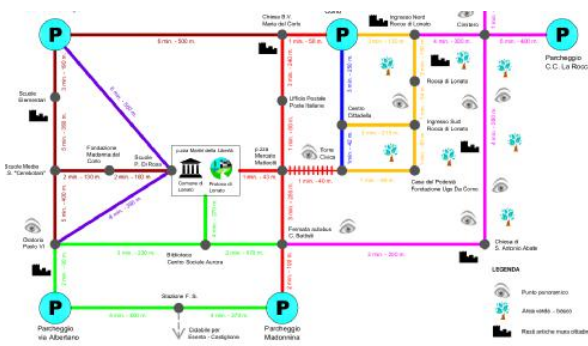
P

Chiesa B.V. Maria del Corlo

P

Ingresso Nord Rocca di Lonato

Cimitero

P

Parcheggio C.C. La Rocca

6 min - 500 m.

1 min - 50 m.

3 min - 200 m.

4 min - 300 m.

6 min - 400 m.

Scuole Elementari

Ufficio Postale Poste Italiane

Rocca di Lonato

Centro Cittadella

Ingresso Sud Rocca di Lonato

Fondazione Madonna del Corlo

Scuole P. Di Rosa

p.zza Martiri della Libertà

Comune di Lonato

Provincia di Lonato

p.zza Mercato Medicelli

Torre Civica

Scuole Medie S. "Cenedella"

2 min - 150 m.

2 min - 150 m.

1 min - 60 m.

1 min - 40 m.

Casa del Podestà Fondazione Ugo Da Como

Oratorio Paolo VI

Biblioteca Centro Sociale Aurora

Fermata autobus C. Battisti

Chiesa di S. Antonio Abate

3 min - 230 m.

3 min - 210 m.

3 min - 300 m.

Stazione F. S.

P

Parcheggio via Albertano

4 min - 280 m.

4 min - 270 m.

P

Parcheggio Madonnina

Ospedale per Brescia - Castiglione

LEGENDA

Punto panoramico

Area verde - bosco

Realtà artistiche musei cittadini